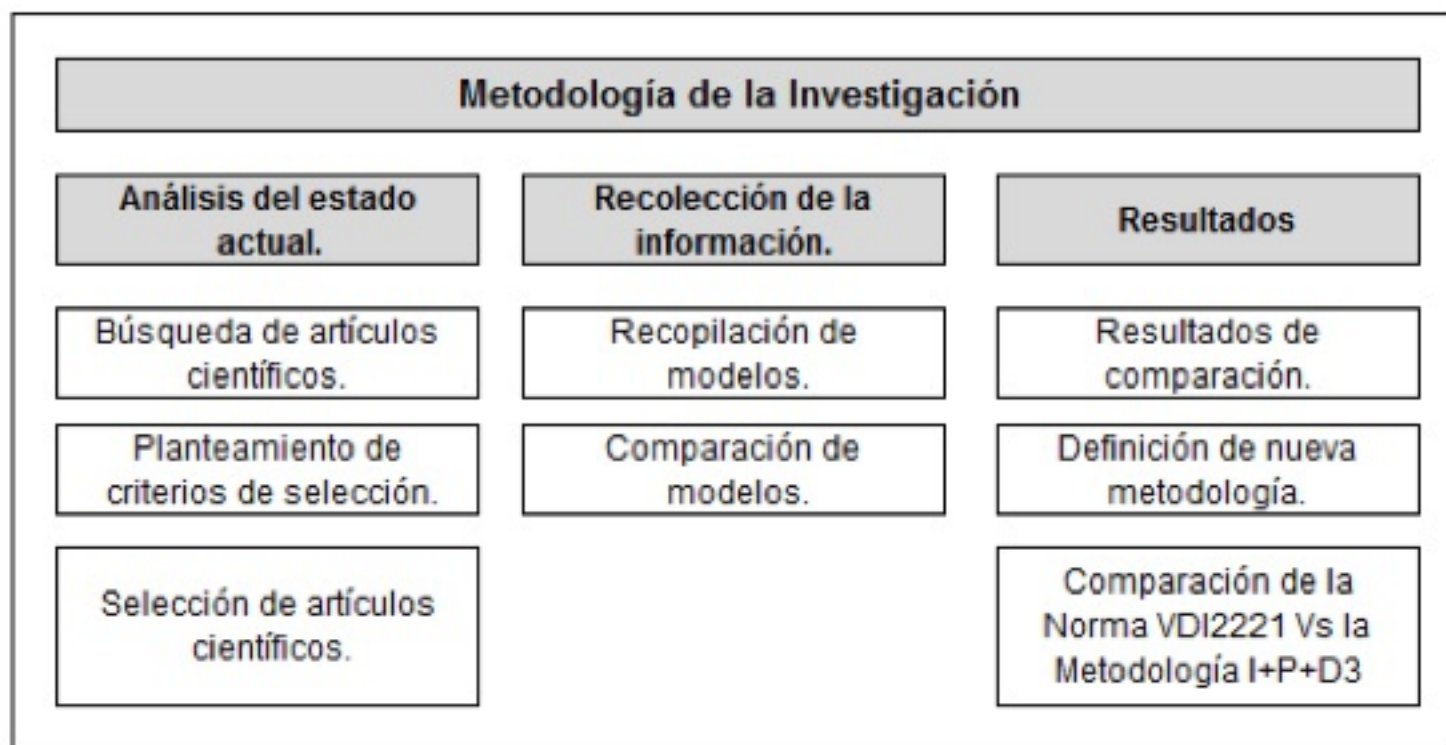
Metodología de la Investigación

Análisis del estado actual.

Búsqueda de artículos científicos.

Planteamiento de criterios de selección.

Selección de artículos científicos.

Recolección de la información.

Recopilación de modelos.

Comparación de modelos.

Resultados

Resultados de comparación.

Definición de nueva metodología.

Comparación de la Norma VDI2221 Vs la Metodología I+P+D3